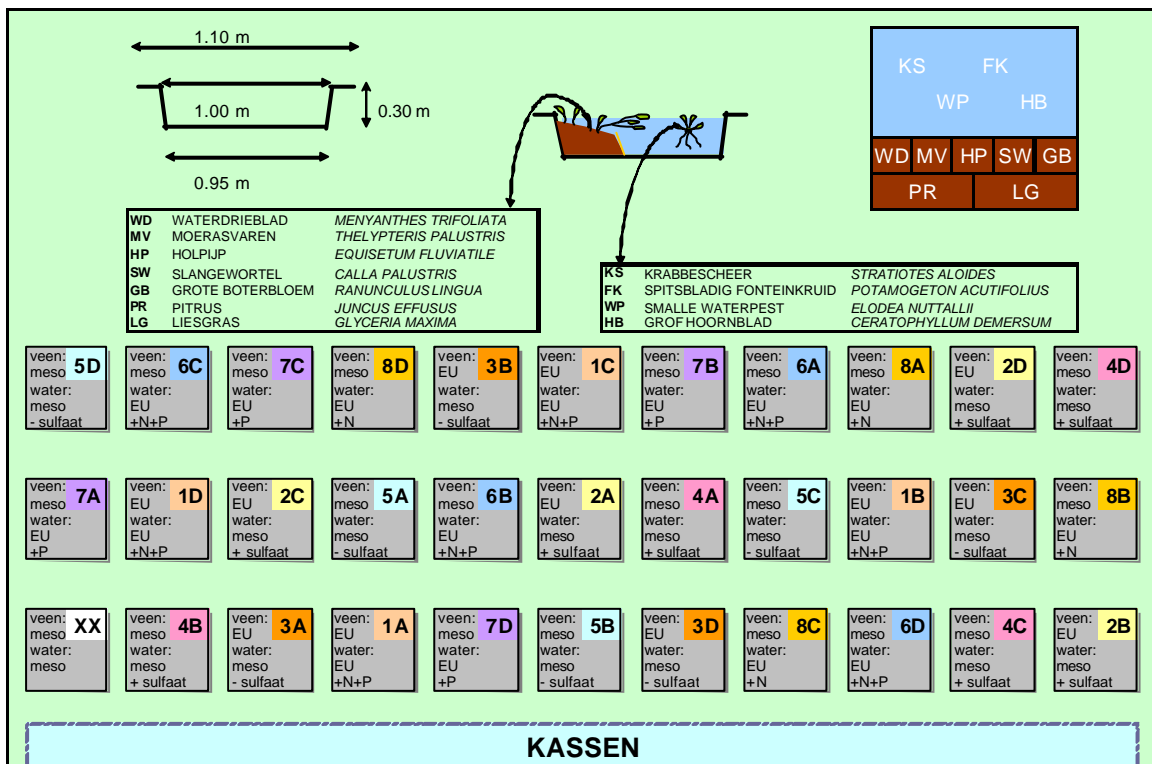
1.10 m

1.00 m

0.30 m

0.95 m

KS FK
WP HB
WD MV HP SW GB
PR LG

| | | |
|---|---|---|
| WD | WATERDRIEBLAD | MENYANTHES TRIFOLIATA |
| MV | MOERASVAREN | THELYPTERIS PALUSTRIS |
| HP | HOLPIJP | EQUISETUM FLUVIATILE |
| SW | SLANGEWORTEL | CALLA PALUSTRIS |
| GB | GROTE BOTERBLOEM | RANUNCULUS LINGUA |
| PR | PITRUS | JUNCUS EFFUSUS |
| LG | LIESGRAS | GLYCERIA MAXIMA |

| | | |
|---|---|---|
| KS | KRABBESCHEER | STRATIOTES ALOIDES |
| FK | SPITSBLADIG FONTEINKRUID | POTAMOGETON ACUTIFOLIUS |
| WP | SMALLE WATERPEST | ELODEA NUTTALLII |
| HB | GROF HOORNBLAD | CERATOPHYLLUM DEMERSUM |

veen: meso 5D water: meso - sulfaat
veen: meso 6C water: EU +N+P
veen: meso 7C water: EU +P
veen: meso 8D water: EU +N
veen: EU 3B water: meso - sulfaat
veen: EU 1C water: EU +N+P
veen: meso 7B water: EU +P
veen: meso 6A water: EU +N+P
veen: meso 8A water: EU +N
veen: EU 2D water: meso + sulfaat
veen: meso 4D water: meso + sulfaat

veen: meso 7A water: EU +P
veen: EU 1D water: EU +N+P
veen: EU 2C water: meso + sulfaat
veen: meso 5A water: meso - sulfaat
veen: meso 6B water: EU +N+P
veen: EU 2A water: meso + sulfaat
veen: meso 4A water: meso + sulfaat
veen: meso 5C water: meso - sulfaat
veen: EU 1B water: EU +N+P
veen: EU 3C water: meso - sulfaat
veen: meso 8B water: EU +N

veen: meso XX water: meso
veen: meso 4B water: meso + sulfaat
veen: EU 3A water: meso - sulfaat
veen: EU 1A water: EU +N+P
veen: meso 7D water: EU +P
veen: meso 5B water: meso - sulfaat
veen: EU 3D water: meso - sulfaat
veen: meso 8C water: EU +N
veen: meso 6D water: EU +N+P
veen: meso 4C water: meso + sulfaat
veen: EU 2B water: meso + sulfaat

KASSEN